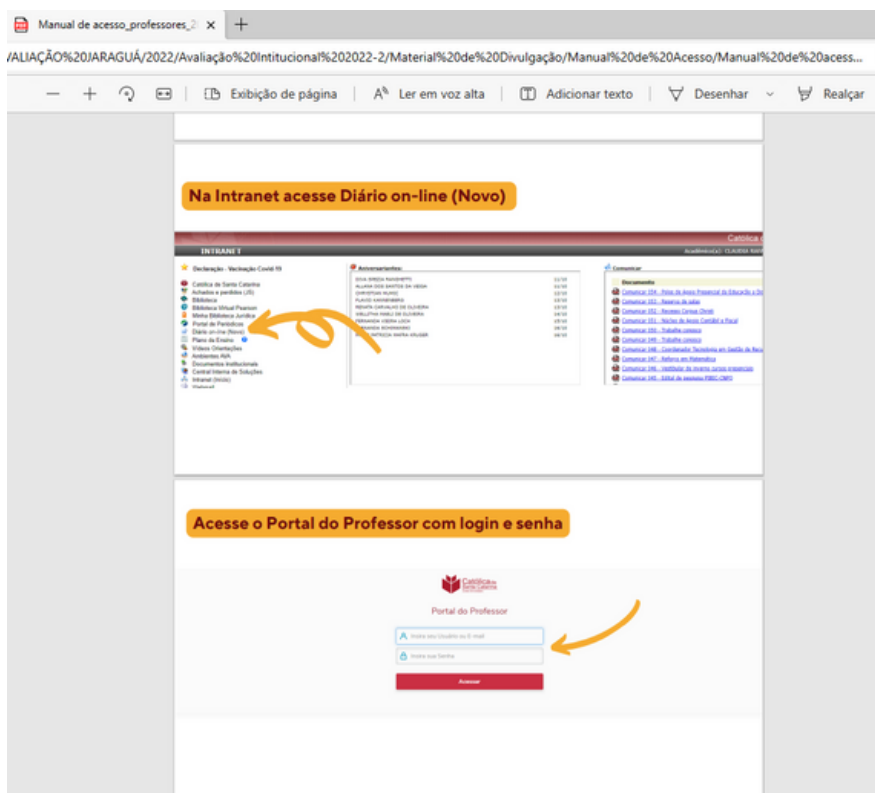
Manual de acesso_professores_2 ×  +

/ALIAÇÃO%20JARAGUÁ/2022/Avaliação%20Intitucional%202022-2/Material%20de%20Divulgação/Manual%20de%20Acesso/Manual%20de%20acess...

— + | Exibição de página | Ler em voz alta | Adicionar texto | Desenhar | Realçar

Na Intranet acesse Diário on-line (Novo)

Católica

INTRANET

Declaração - Vacinação Covid-19

Católica de Santa Catarina
Achados e perdidos (JS)
Biblioteca
Biblioteca Virtual Pearson
Minha Biblioteca Jurídica
Portal de Periódicos
Diário on-line (Novo)
Plano de Ensino
Vídeos Orientações
Ambientes AVA
Documentos Institucionais
Central Interna de Soluções
Intranet (Início)

Aniversariantes:

Comunicar

Documento

Acesse o Portal do Professor com login e senha

Católica de Santa Catarina

Portal do Professor

Insira seu Usuário ou E-mail

Insira sua Senha

Acessar